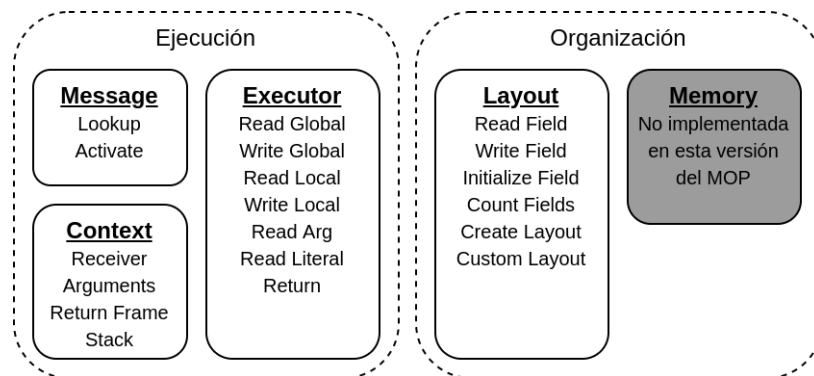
Ejecución

Message
Lookup
Activate

Context
Receiver
Arguments
Return Frame
Stack

Executor
Read Global
Write Global
Read Local
Write Local
Read Arg
Read Literal
Return

Organización

Layout
Read Field
Write Field
Initialize Field
Count Fields
Create Layout
Custom Layout

Memory
No implementada en esta versión del MOP